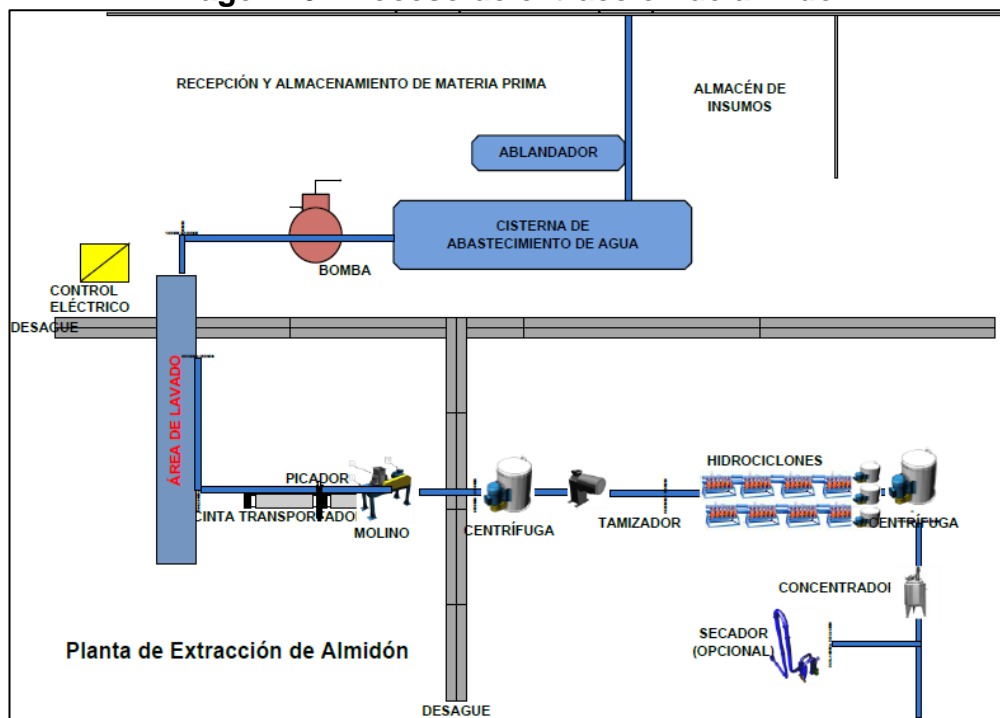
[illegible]

RECEPCIÓN Y ALMACENAMIENTO DE MATERIA PRIMA

ALMACÉN DE INSUMOS

ABLANDADOR

CISTERNA DE ABASTECIMIENTO DE AGUA

BOMBA

CONTROL ELÉCTRICO

DESAGUE

ÁREA DE LAVADO

PICADOR

CINTA TRANSPORTADO

MOLINO

CENTRÍFUGA

TAMIZADOR

HIDROCICLONES

CENTRÍFUGA

CONCENTRADOI

SECADOR (OPCIONAL)

Planta de Extracción de Almidón

DESAGUE